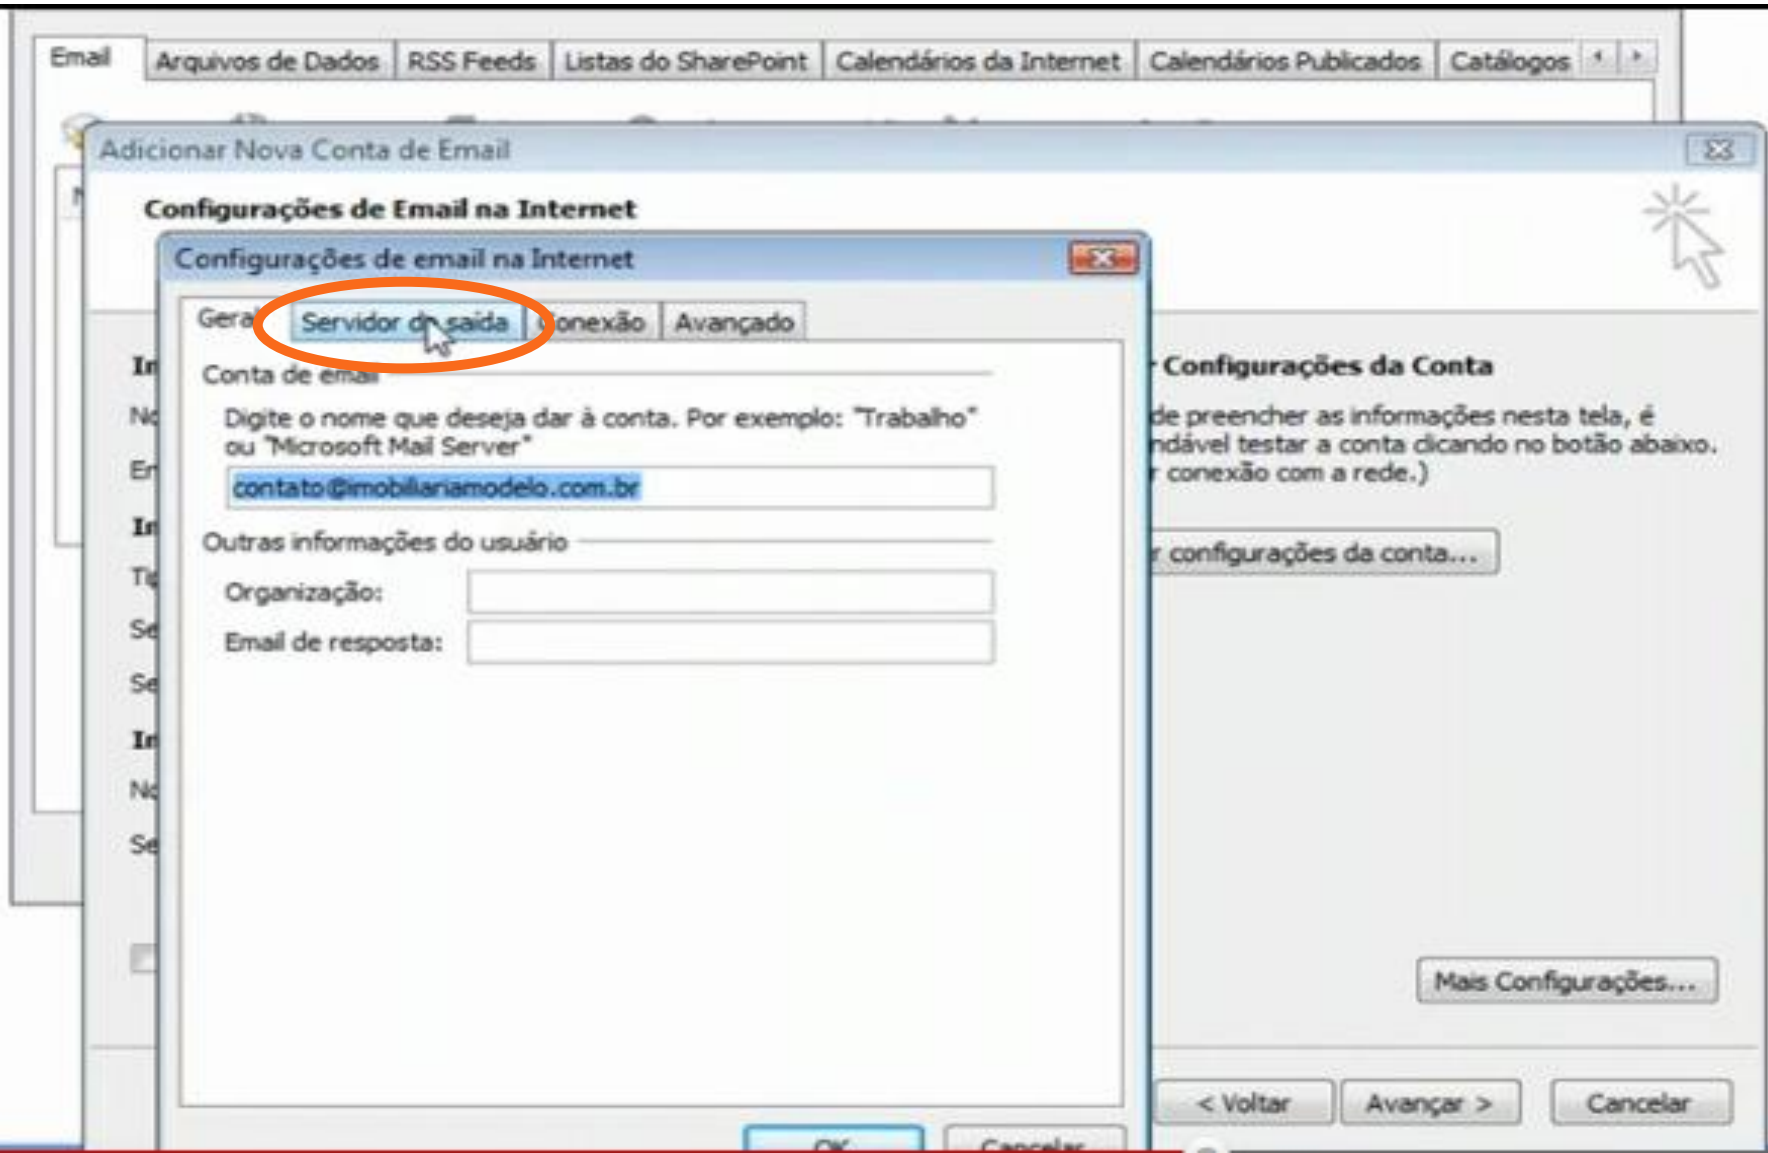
Email | Arquivos de Dados | RSS Feeds | Listas do SharePoint | Calendários da Internet | Calendários Publicados | Catálogos

Adicionar Nova Conta de Email

Configurações de Email na Internet

Configurações de email na Internet

Geral | Servidor de saída | Conexão | Avançado

Conta de email

Digite o nome que deseja dar à conta. Por exemplo: "Trabalho" ou "Microsoft Mail Server"

contato@imobiliariamodelo.com.br

Outras informações do usuário

Organização:

Email de resposta:

OK | Cancelar

In
No
Em
In
Ti
Se
Se
In
No
Se

Configurações da Conta

de preencher as informações nesta tela, é ndável testar a conta clicando no botão abaixo. conexão com a rede.)

configurações da conta...

Mais Configurações...

< Voltar | Avançar > | Cancelar